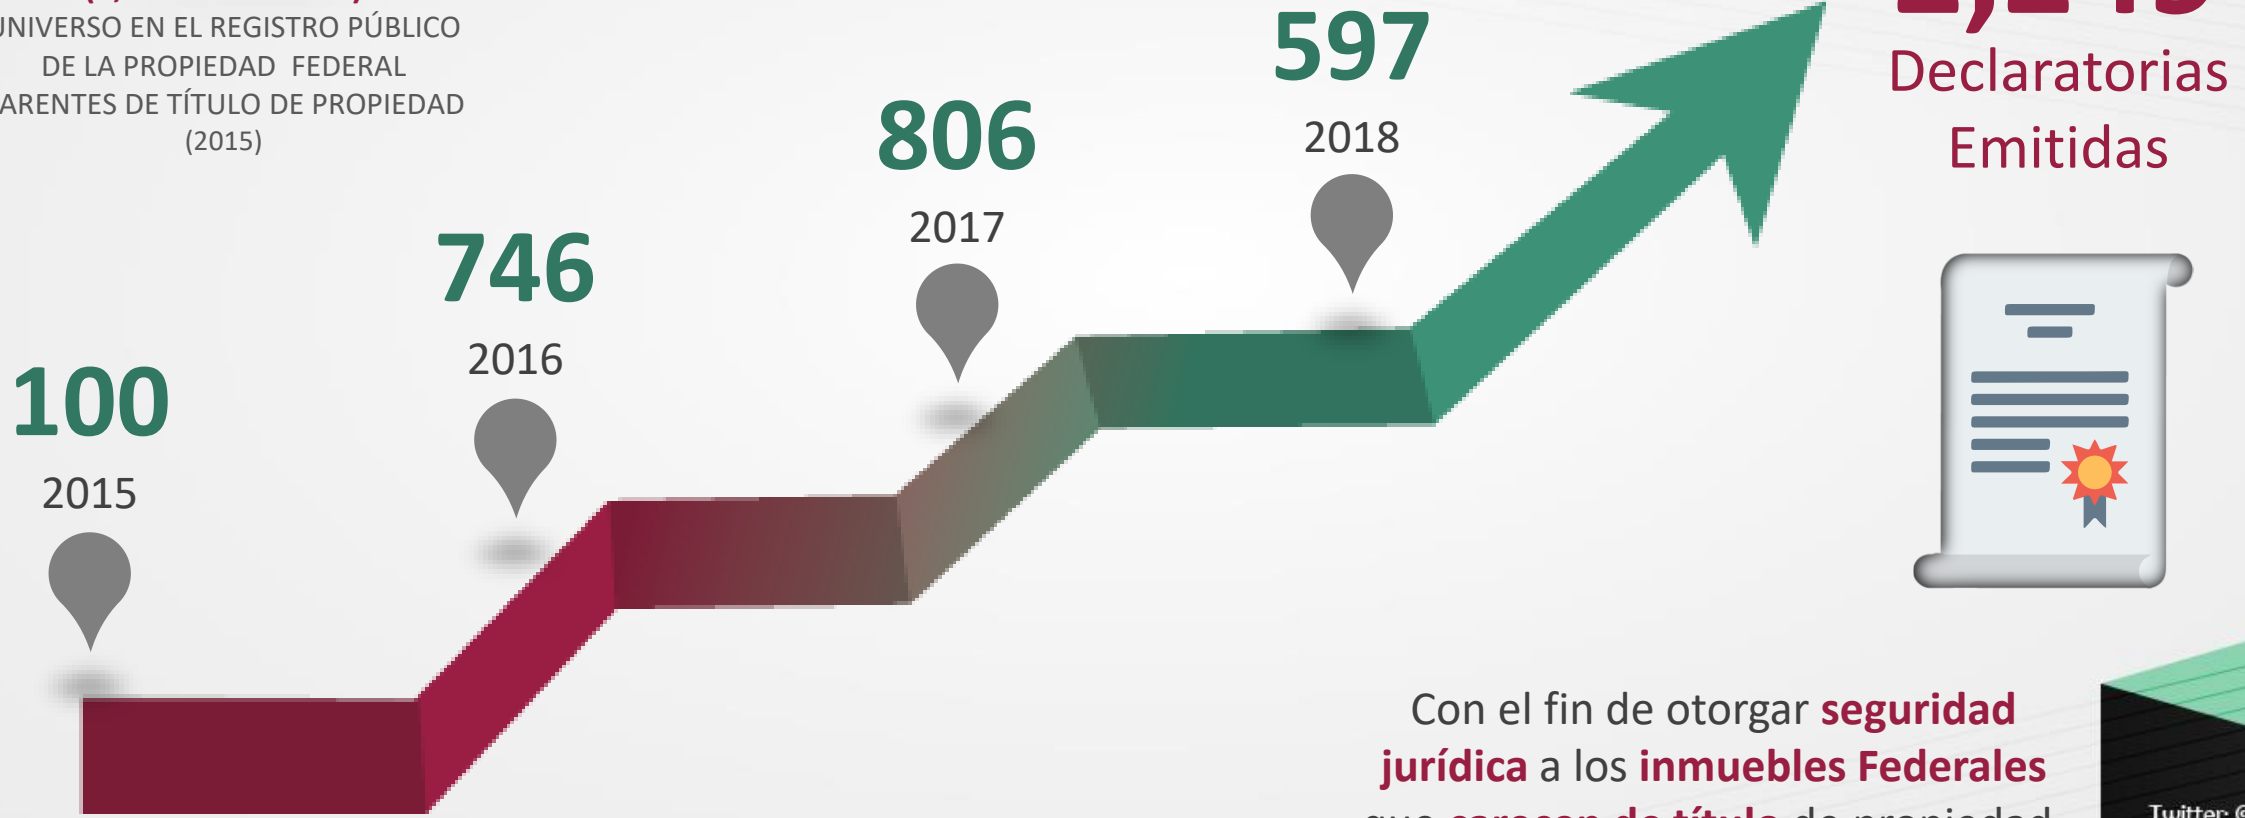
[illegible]NIVERSO EN EL REGISTRO PÚBLICO DE LA PROPIEDAD FEDERAL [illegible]ARENTES DE TÍTULO DE PROPIEDAD (2015)

100
2015

746
2016

806
2017

597
2018

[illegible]
Declaratorias Emitidas

Con el fin de otorgar seguridad jurídica a los inmuebles Federales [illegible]

Twitter: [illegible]